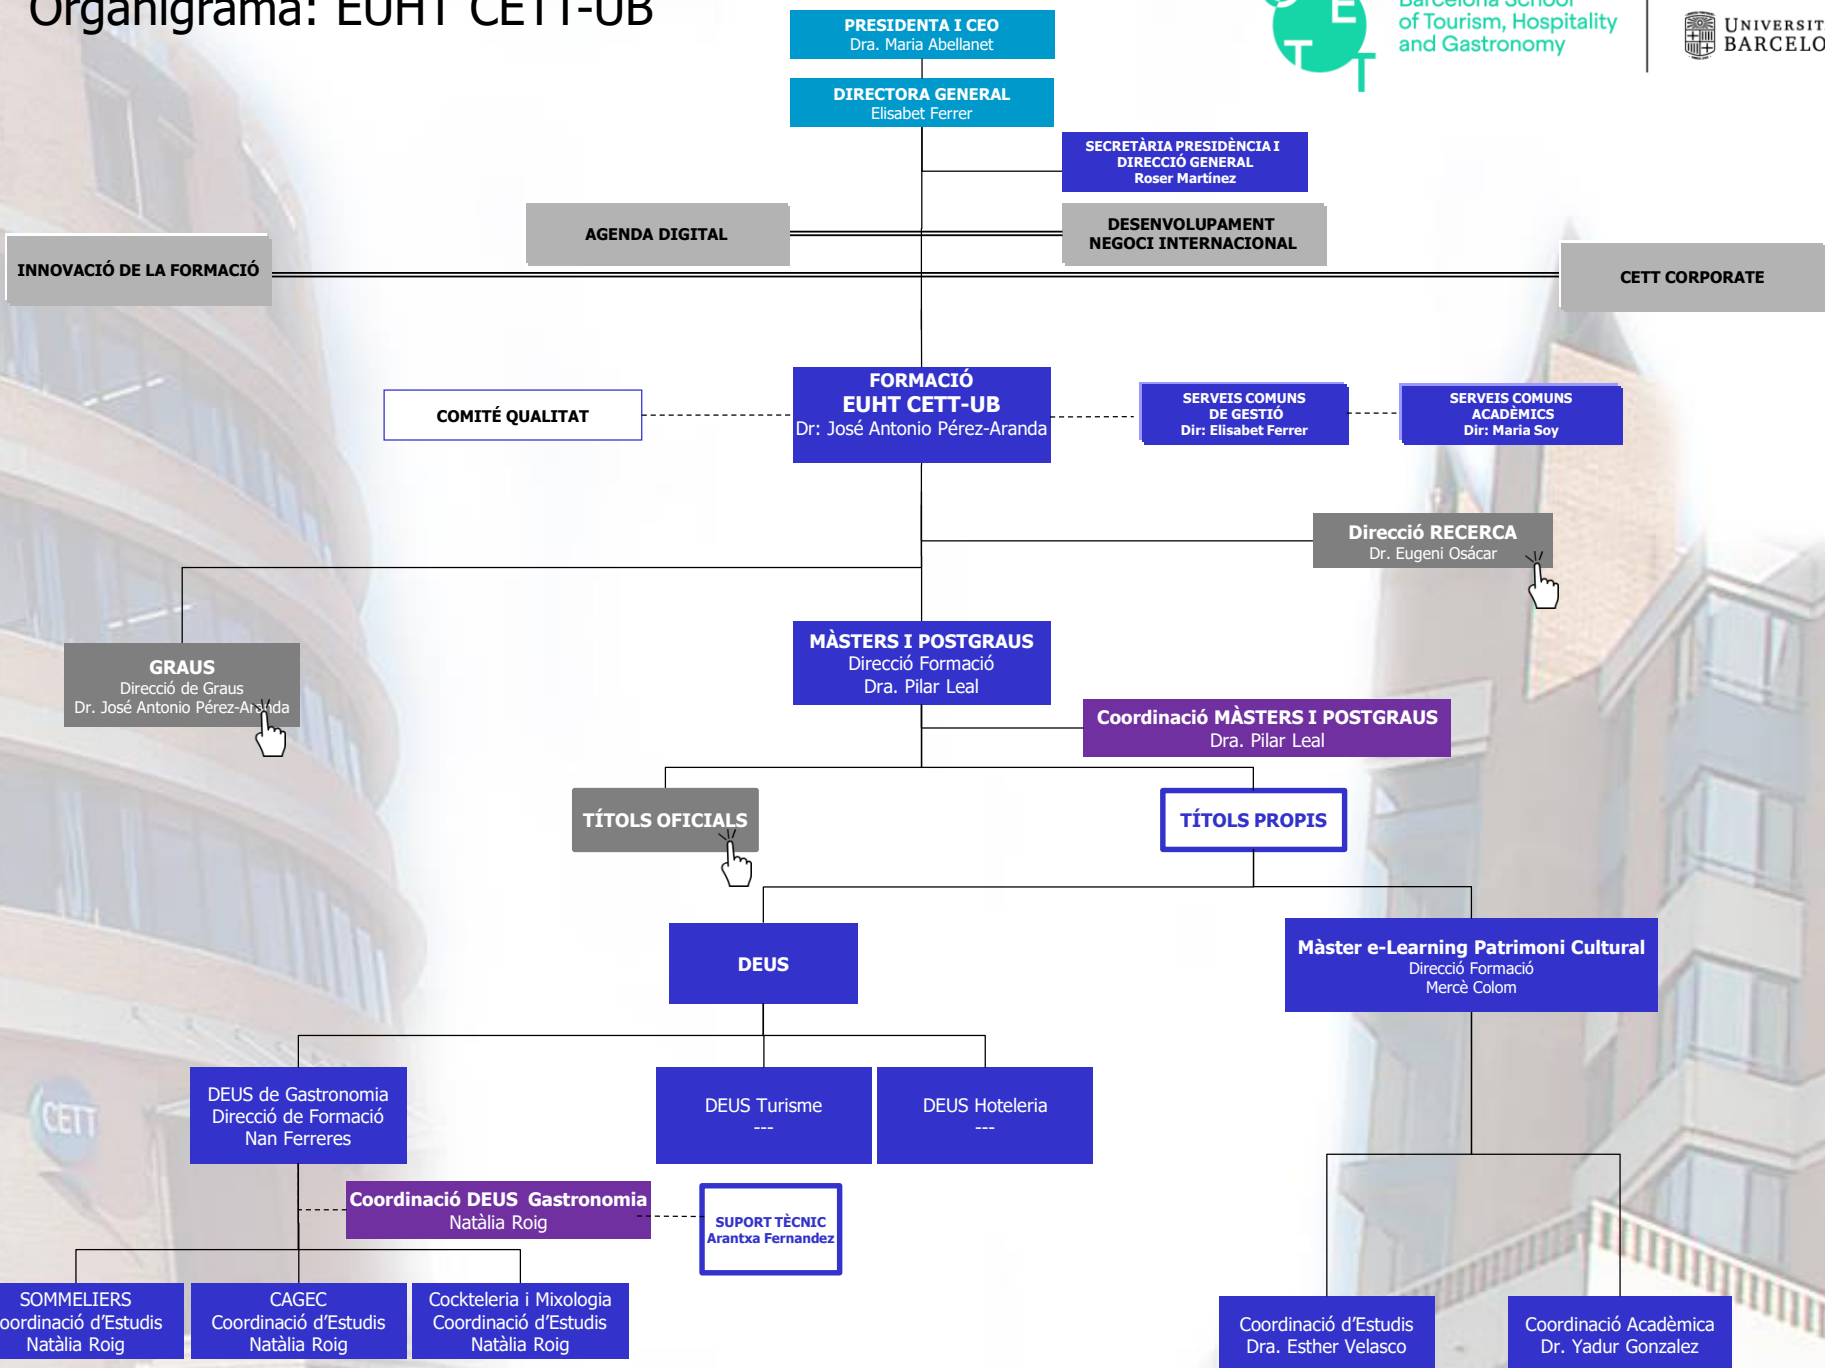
Organigrama: EUHT CETT-UB

Barcelona School of Tourism, Hospitality and Gastronomy

UNIVERSIT BARCELO

PRESIDENTA I CEO
Dra. Maria Abellanet

DIRECTORA GENERAL
Elisabet Ferrer

SECRETÀRIA PRESIDÈNCIA I DIRECCIÓ GENERAL
Roser Martínez

AGENDA DIGITAL

DESENVOLUPAMENT NEGOCI INTERNACIONAL

INNOVACIÓ DE LA FORMACIÓ

CETT CORPORATE

COMITÉ QUALITAT

FORMACIÓ
EUHT CETT-UB
Dr: José Antonio Pérez-Aranda

SERVEIS COMUNS DE GESTIÓ
Dir: Elisabet Ferrer

SERVEIS COMUNS ACADÈMICS
Dir: Maria Soy

Direcció RECERCA
Dr. Eugeni Osácar

GRAUS
Direcció de Graus
Dr. José Antonio Pérez-Aranda

MÀSTERS I POSTGRAUS
Direcció Formació
Dra. Pilar Leal

Coordinació MÀSTERS I POSTGRAUS
Dra. Pilar Leal

TÍTOLS OFICIALS

TÍTOLS PROPIS

DEUS

Màster e-Learning Patrimoni Cultural
Direcció Formació
Mercè Colom

DEUS de Gastronomia
Direcció de Formació
Nan Ferreres

DEUS Turisme
---

DEUS Hoteleria
---

Coordinació DEUS Gastronomia
Natàlia Roig

SUPORT TÈCNIC
Arantxa Fernandez

SOMMELIERS
oordinació d'Estudis
Natàlia Roig

CAGEC
Coordinació d'Estudis
Natàlia Roig

Cockteleria i Mixologia
Coordinació d'Estudis
Natàlia Roig

Coordinació d'Estudis
Dra. Esther Velasco

Coordinació Acadèmica
Dr. Yadur Gonzalez

CETT